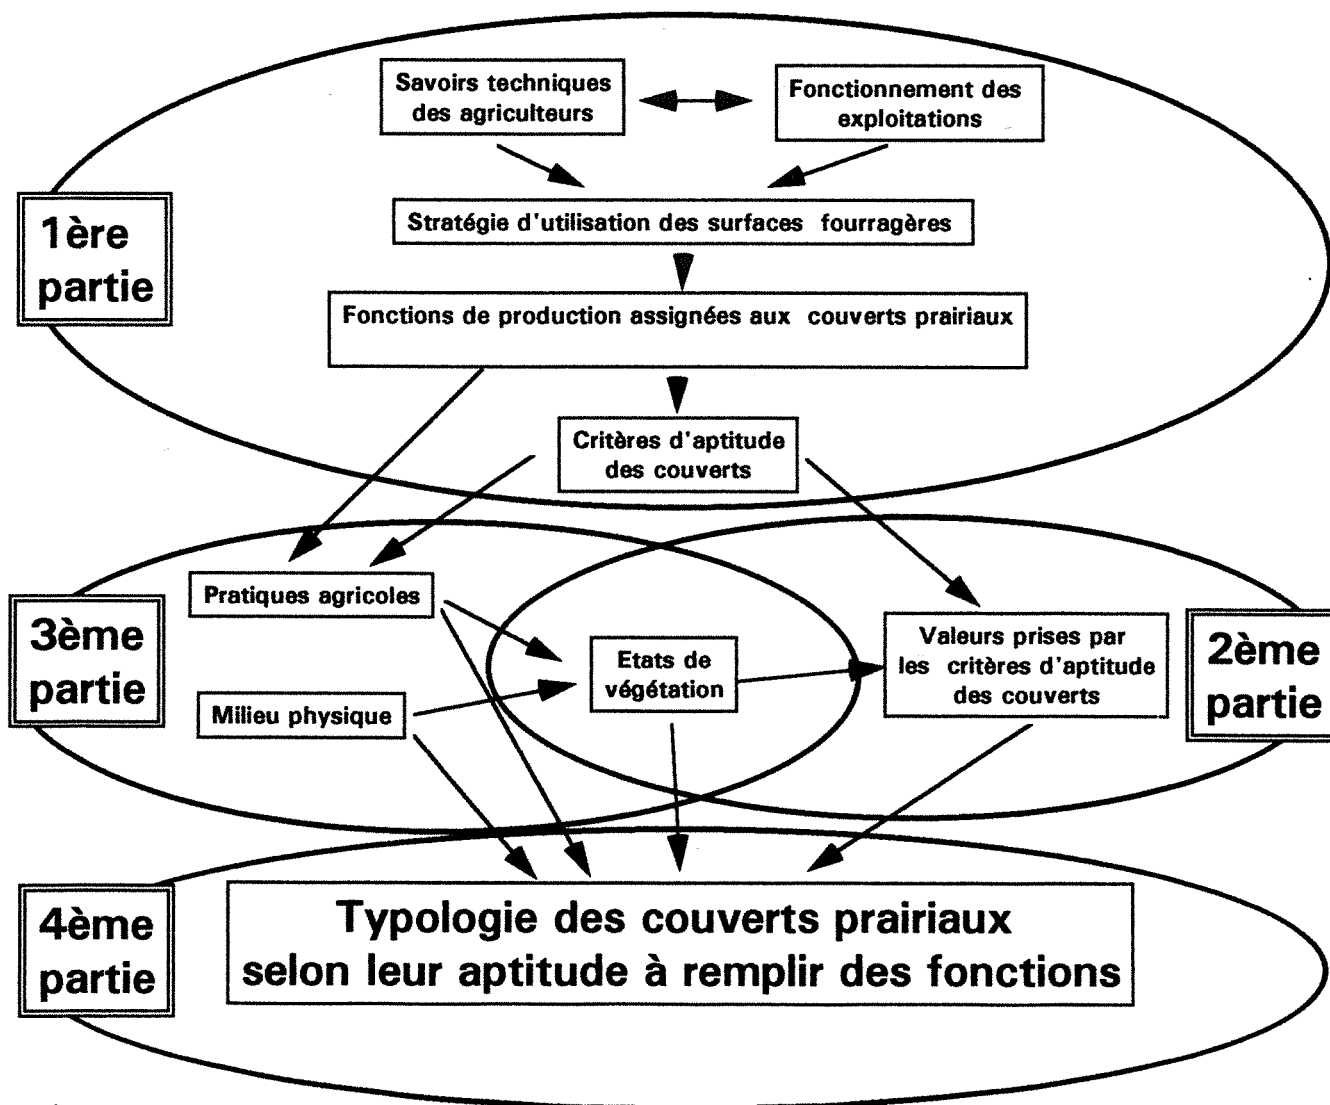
1ère partie

Savoirs techniques des agriculteurs

Fonctionnement des exploitations

Stratégie d'utilisation des surfaces fourragères

Fonctions de production assignées aux couverts prairiaux

Critères d'aptitude des couverts

3ème partie

Pratiques agricoles

Milieu physique

Etats de végétation

Valeurs prises par les critères d'aptitude des couverts

2ème partie

4ème partie

Typologie des couverts prairiaux selon leur aptitude à remplir des fonctions